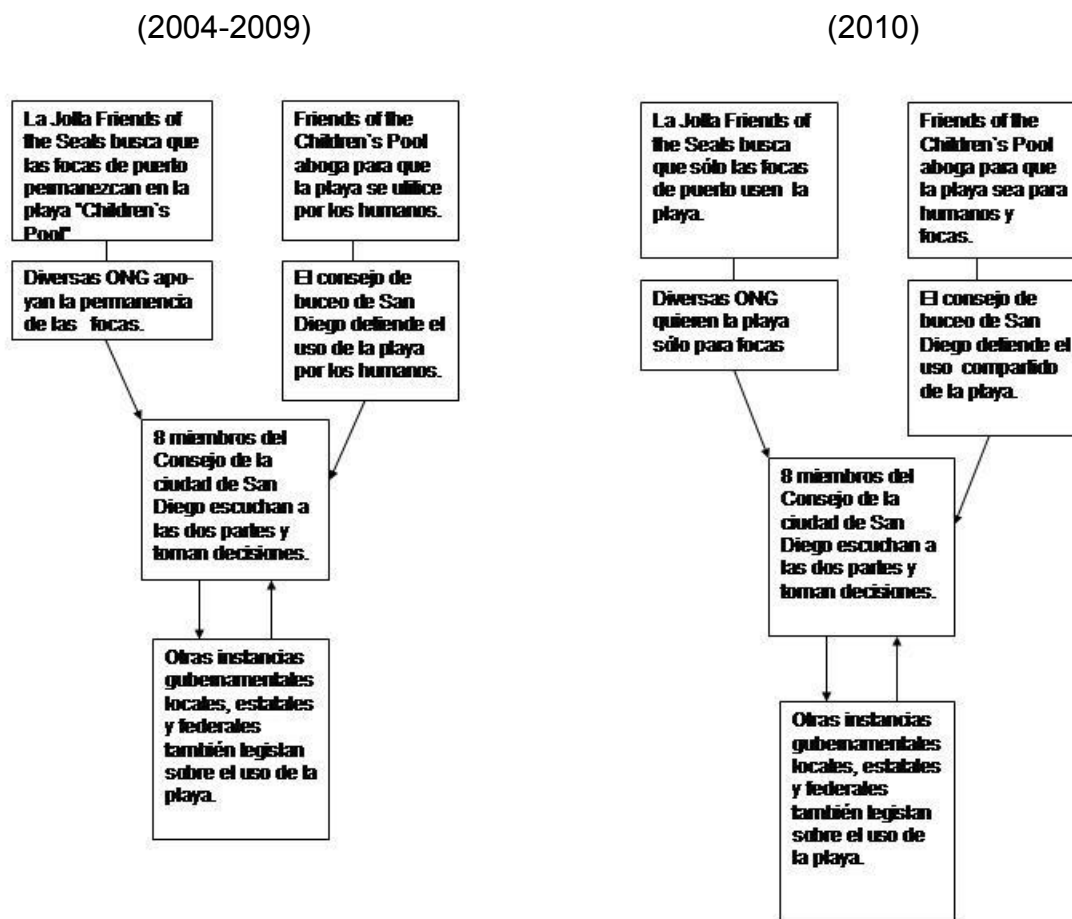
(2004-2009)

La Jolla Friends of the Seals busca que las focas de puerto permanezcan en la playa "Children`s Pool"

Friends of the Children`s Pool aboga para que la playa se utilice por los humanos.

Diversas ONG apoyan la permanencia de las focas.

El consejo de buceo de San Diego defiende el uso de la playa por los humanos.

8 miembros del Consejo de la ciudad de San Diego escuchan a las dos partes y toman decisiones.

Otras instancias gubernamentales locales, estatales y federales también legislan sobre el uso de la playa.

(2010)

La Jolla Friends of the Seals busca que sólo las focas de puerto usen la playa.

Friends of the Children`s Pool aboga para que la playa sea para humanos y focas.

Diversas ONG quieren la playa sólo para focas

El consejo de buceo de San Diego defiende el uso compartido de la playa.

8 miembros del Consejo de la ciudad de San Diego escuchan a las dos partes y toman decisiones.

Otras instancias gubernamentales locales, estatales y federales también legislan sobre el uso de la playa.